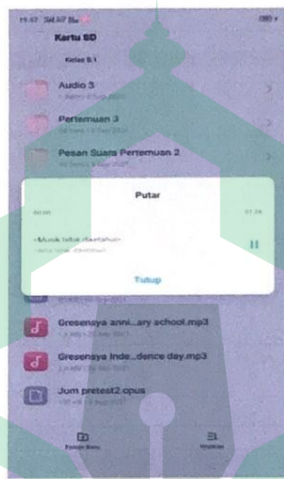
Kartu SD

Kelas 5.1

Audio 3

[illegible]

Pertemuan 3

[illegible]

Pesan Suara Pertemuan 2

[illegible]

Putar

00:00

07:28

<Musik tidak diketahui>

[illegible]

Tutup

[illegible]

Gresenaya anni...ary school.mp3

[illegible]

Gresenaya Inde...dence day.mp3

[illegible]

Jum pretest2.opus

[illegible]

Folder Baru

Impikan